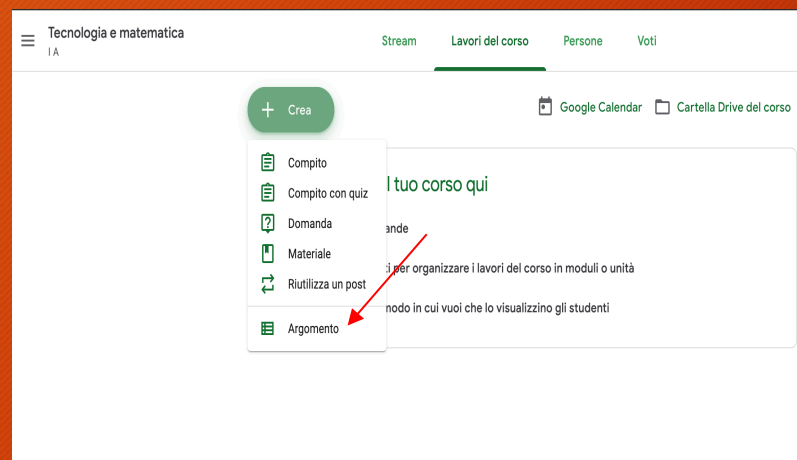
Tecnologia e matematica
I A

Stream
Lavori del corso
Persone
Voti

Crea

Google Calendar
Cartella Drive del corso

Compito
Compito con quiz
Domanda
Materiale
Riutilizza un post
Argomento

l tuo corso qui

ande

ti per organizzare i lavori del corso in moduli o unità

nodo in cui vuoi che lo visualizzino gli studenti